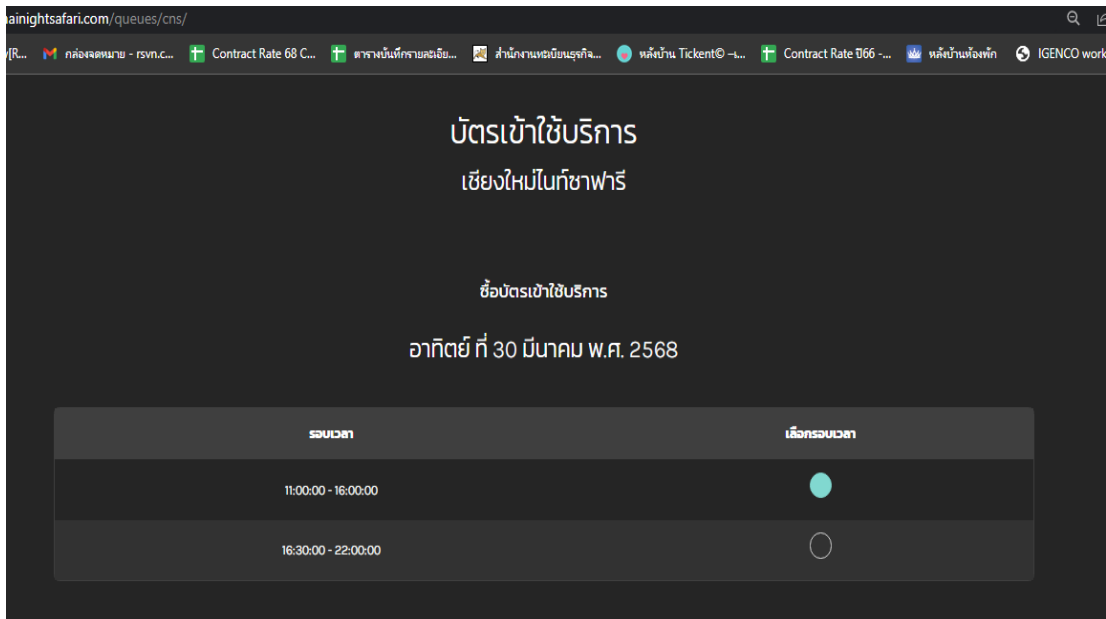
iainightsafari.com/queues/cns/

y[R... กล่องจดหมาย - rsvn.c... Contract Rate 68 C... ตารางบันทึกรายละเอีย... สำนักงานทะเบียนธุรกิจ... หลังบ้าน Tickent© -... Contract Rate ปี66 -... หลังบ้านห้องพัก IGENCO work

บัตรเข้าใช้บริการ

เชียงใหม่ไนท์ซาฟารี

ซื้อบัตรเข้าใช้บริการ

อาทิตย์ ที่ 30 มีนาคม พ.ศ. 2568

| รอบเวลา | เลือกรอบเวลา |
|---|---|
| 11:00:00 - 16:00:00 | |
| 16:30:00 - 22:00:00 | |